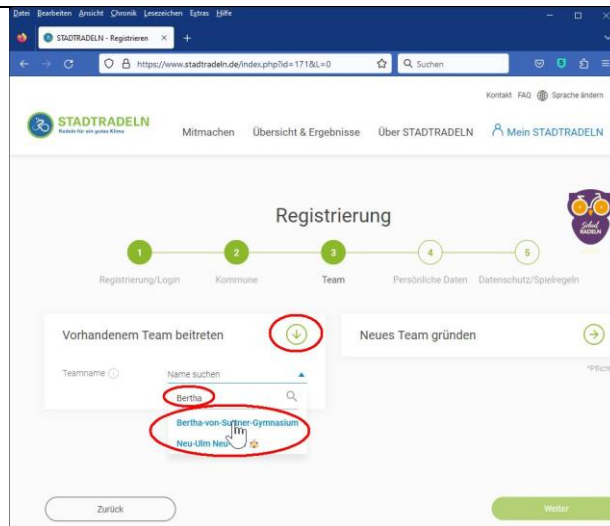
Datei Bearbeiten Ansicht Chronik Lesezeichen Extras Hilfe

STADTRADELN - Registrieren ×

https://www.stadtradeln.de/index.php?id=171&L=0

Suchen

Kontakt FAQ Sprache ändern

STADTRADELN
Radeln für ein gutes Klima

Mitmachen Übersicht & Ergebnisse Über STADTRADELN Mein STADTRADELN

Schul RADELN

Registrierung

1 Registrierung/Login
2 Kommune
3 Team
4 Persönliche Daten
5 Datenschutz/Spielregeln

Vorhandenem Team beitreten

Neues Team gründen

Teamname

Name suchen

Bertha

Bertha-von-Suttner-Gymnasium

Neu-Ulm Neu

*Pflicht

Zurück

Weiter